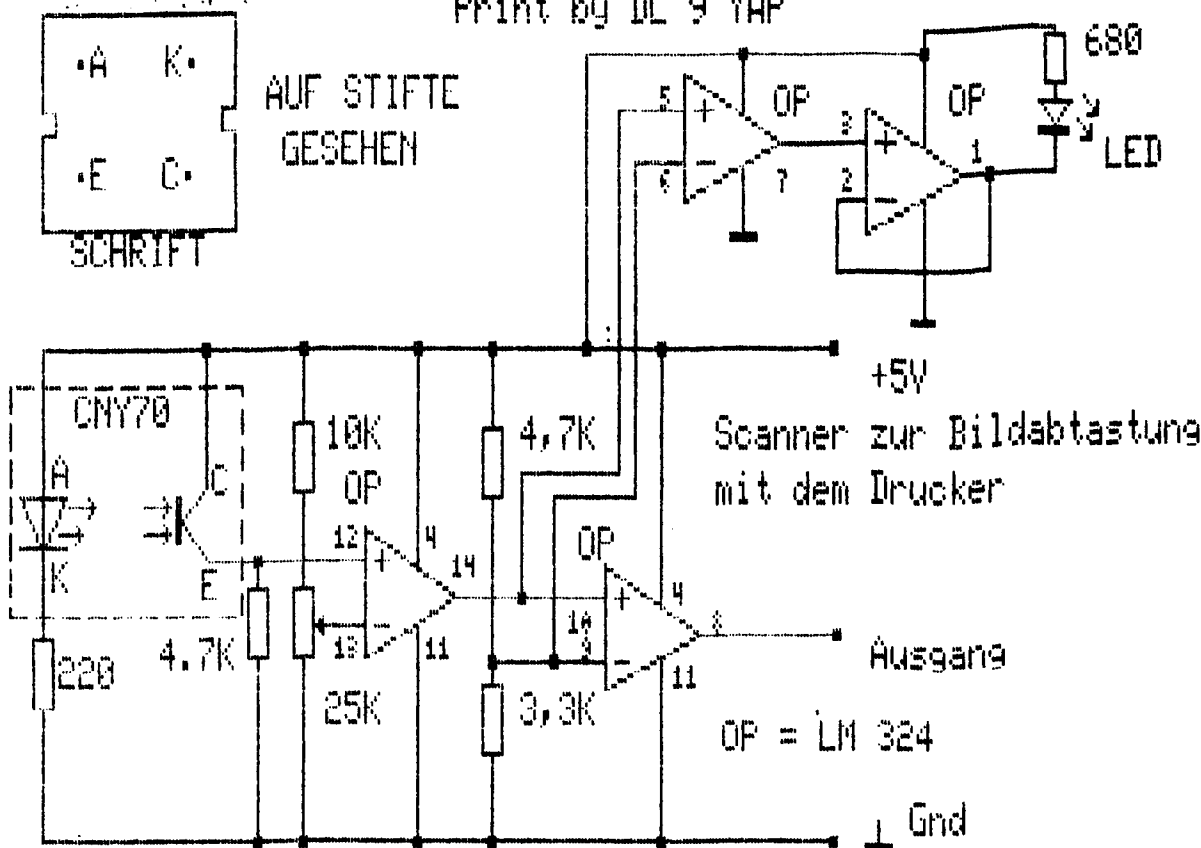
Print by DL 9 YAP

A K
E C
SCHRIFT

AUF STIFTE GESEHEN

5
6
OP
7
3
2
OP
1
680
LED

+5V

CNY70
A
K
C
E

10K
OP
12
13
4
14
11
4.7K
25K
220

4,7K
3,3K

OP
10
9
4
8
11

Scanner zur Bildabtastung mit dem Drucker

Ausgang

OP = LM 324

Gnd